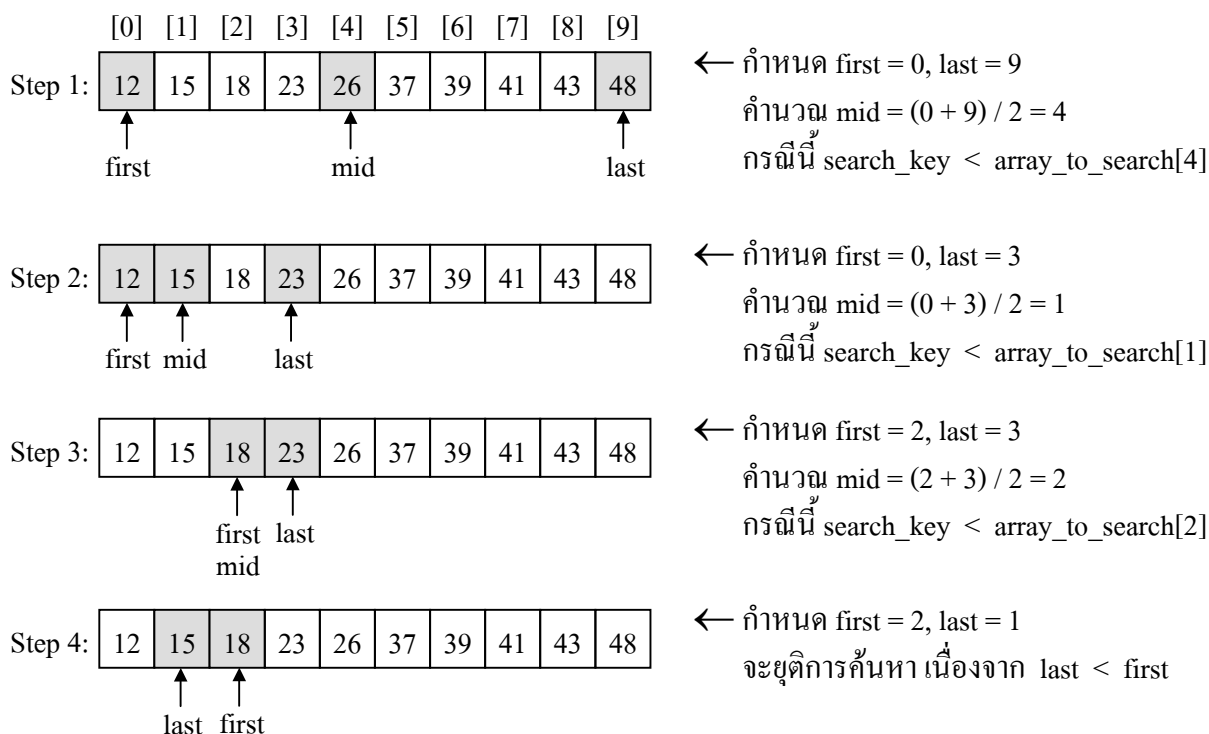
[0] [1] [2] [3] [4] [5] [6] [7] [8] [9]

Step 1:

| 12 | 15 | 18 | 23 | 26 | 37 | 39 | 41 | 43 | 48 |
|---|---|---|---|---|---|---|---|---|---|

first mid last

← กำหนด first = 0, last = 9
คำนวณ mid = (0 + 9) / 2 = 4
กรณีนี้ search_key < array_to_search[4]

Step 2:

| 12 | 15 | 18 | 23 | 26 | 37 | 39 | 41 | 43 | 48 |
|---|---|---|---|---|---|---|---|---|---|

first mid last

← กำหนด first = 0, last = 3
คำนวณ mid = (0 + 3) / 2 = 1
กรณีนี้ search_key < array_to_search[1]

Step 3:

| 12 | 15 | 18 | 23 | 26 | 37 | 39 | 41 | 43 | 48 |
|---|---|---|---|---|---|---|---|---|---|

first last
mid

← กำหนด first = 2, last = 3
คำนวณ mid = (2 + 3) / 2 = 2
กรณีนี้ search_key < array_to_search[2]

Step 4:

| 12 | 15 | 18 | 23 | 26 | 37 | 39 | 41 | 43 | 48 |
|---|---|---|---|---|---|---|---|---|---|

last first

← กำหนด first = 2, last = 1
จะยุติการค้นหา เนื่องจาก last < first